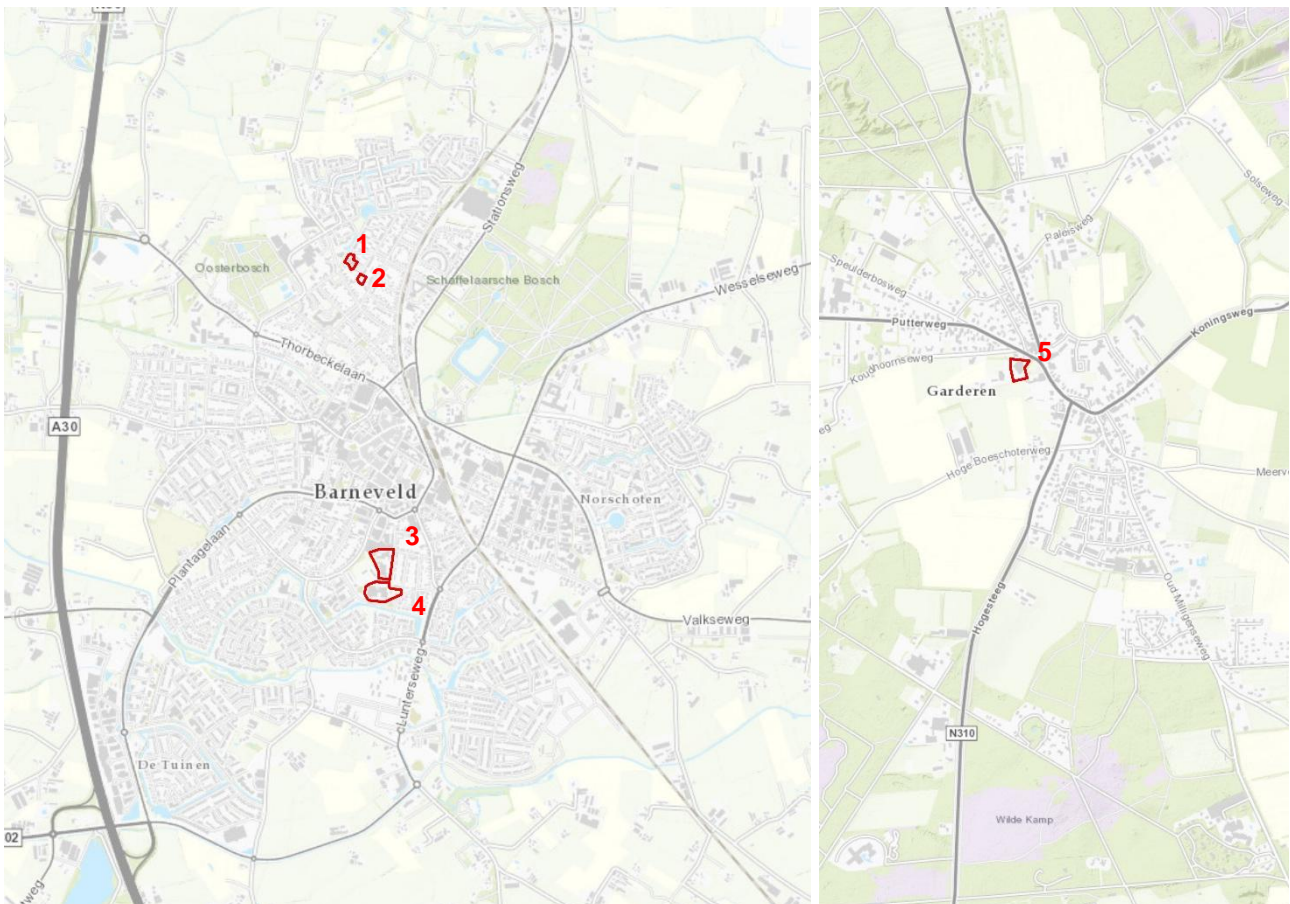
1
2
Oosterbosch
Schaffelaarsche Bosch
Stationsweg
Wesselseweg
Thorbeckelaan
A30
Barneveld
Norschoten
3
4
Plantagelaan
Valkseweg
Lunterseweg
De Tuinen
02
weg

Paleisweg
Solseweg
Speulderbosweg
Putterweg
Koningsweg
Koudhoornseweg
5
Garderen
Hoge Boeschoterweg
Meerve
Hogesteeg
Oud Milligenseweg
N310
Wilde Kamp